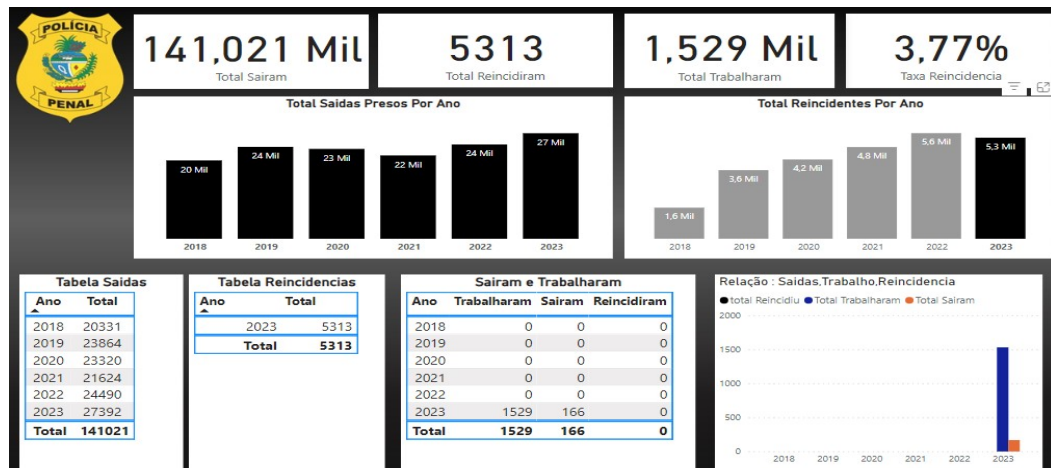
POLÍCIA
PENAL

141,021 Mil
Total Sairam

5313
Total Reincidiram

1,529 Mil
Total Trabalharam

3,77%
Taxa Reincidencia

Total Saidas Presos Por Ano

20 Mil
24 Mil
23 Mil
22 Mil
24 Mil
27 Mil
2018
2019
2020
2021
2022
2023

Total Reincidentes Por Ano

1,6 Mil
3,6 Mil
4,2 Mil
4,8 Mil
5,6 Mil
5,3 Mil
2018
2019
2020
2021
2022
2023

Tabela Saidas

| Ano | Total |
|---|---|
| 2018 | 20331 |
| 2019 | 23864 |
| 2020 | 23320 |
| 2021 | 21624 |
| 2022 | 24490 |
| 2023 | 27392 |
| Total | 141021 |

Tabela Reincidencias

| Ano | Total |
|---|---|
| 2023 | 5313 |
| Total | 5313 |

Sairam e Trabalharam

| Ano | Trabalharam | Sairam | Reincidiram |
|---|---|---|---|
| 2018 | 0 | 0 | 0 |
| 2019 | 0 | 0 | 0 |
| 2020 | 0 | 0 | 0 |
| 2021 | 0 | 0 | 0 |
| 2022 | 0 | 0 | 0 |
| 2023 | 1529 | 166 | 0 |
| Total | 1529 | 166 | 0 |

Relação : Saidas,Trabalho,Reincidencia

total Reincidiu
Total Trabalharam
Total Sairam

2000
1500
1000
500
0
2018
2019
2020
2021
2022
2023